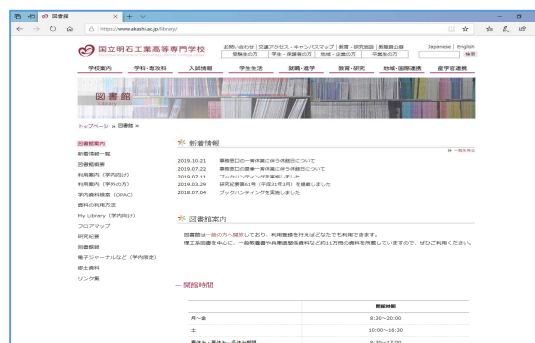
図書館

https://www.akashi.ac.jp/library/

国立明石工業高等専門学校

お問い合わせ | 交通アクセス・キャンパスマップ | 教職員の方 | 在校生の方

受験生の方 | 学生・保護者の方 | 地域・企業の方 | 卒業生の方

Japanese | English

検索

学校案内 | 学科・専攻科 | 入試情報 | 学生生活 | 就職・進学 | 教育・研究 | 地域・国際連携 | 産学官連携

図書館

トップページ » 図書館 »

図書館案内

新着情報一覧

図書館概要

利用案内（学内の方）

利用案内（学外の方）

学内蔵書検索（OPAC）

資料の利用方法

My Library（学内向け）

フロアマップ

研究紀要

図書館報

電子ジャーナルなど（学内限定）

郷土資料

リンク集

新着情報

一覧を見る

2019.10.21 事務室日の一斉休業に伴う休館日について

2019.07.22 事務室日の夏季一斉休業に伴う休館日について

2019.07.11 ブックハンティング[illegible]

2019.03.29 研究紀要第61号（平成31年3月）を掲載しました

2018.07.04 ブックハンティングを実施しました

図書館案内

図書館は一般の方へ開放しており、利用登録を行えばどなたでも利用できます。

理工系図書を中心に、一般教養書や高専図書館らしい約11万冊の資料を所蔵していますので、ぜひご利用ください。

開館時間

| | 開館時間 |
|---|---|
| 月～金 | 8:30～20:00 |
| 土 | 10:00～16:30 |
| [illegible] | 8:30～17:00 |